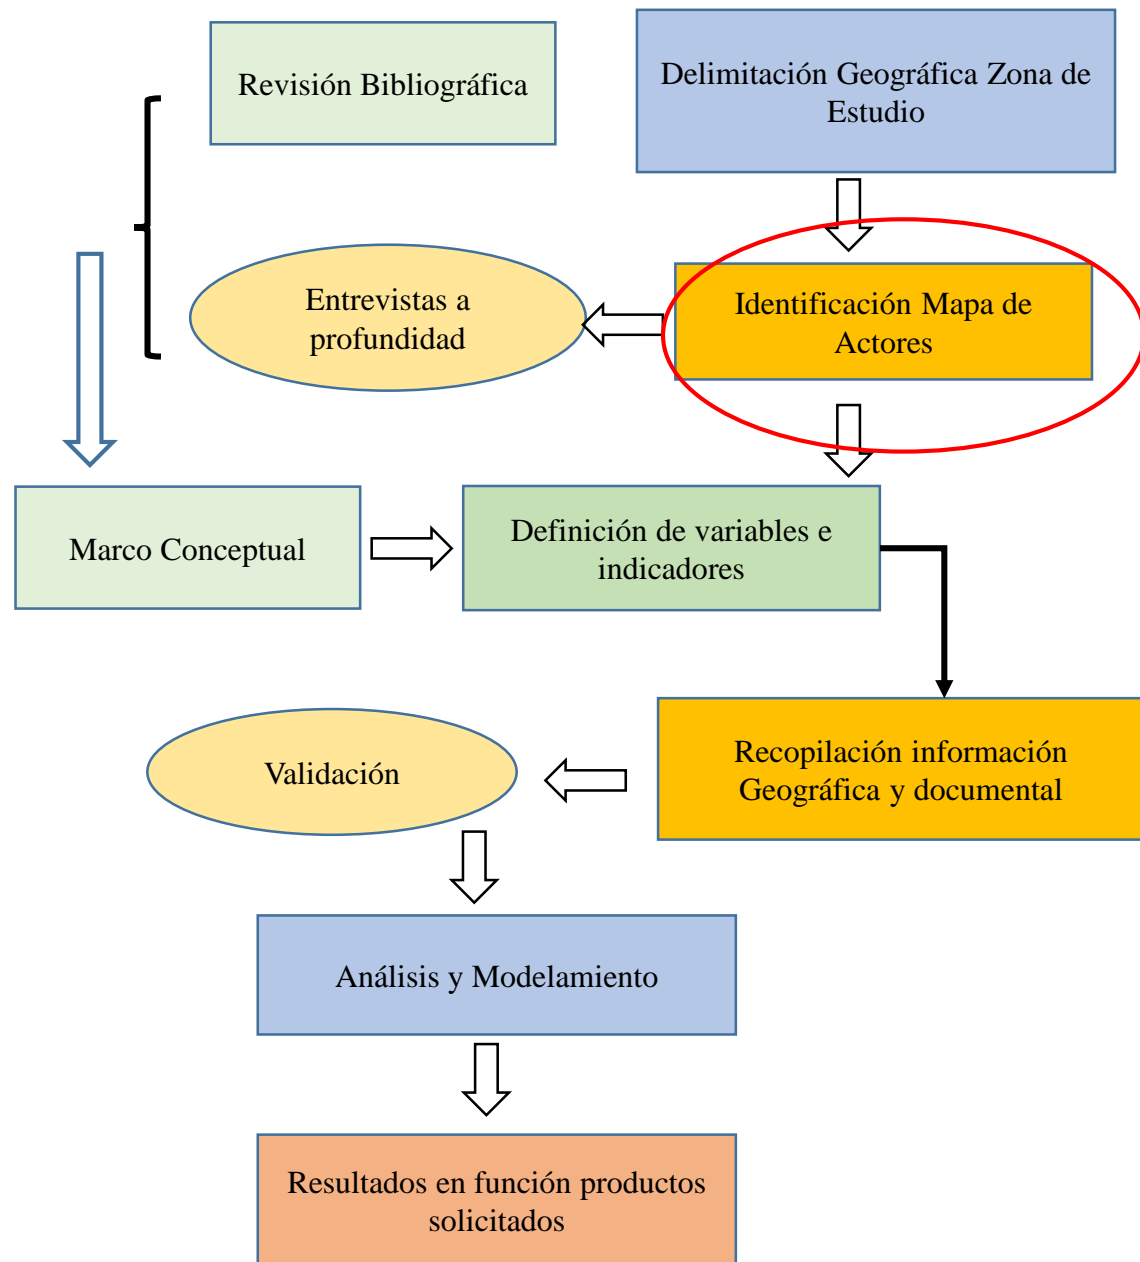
Revisión Bibliográfica

Delimitación Geográfica Zona de Estudio

Entrevistas a profundidad

Identificación Mapa de Actores

Marco Conceptual

Definición de variables e indicadores

Validación

Recopilación información Geográfica y documental

Análisis y Modelamiento

Resultados en función productos solicitados